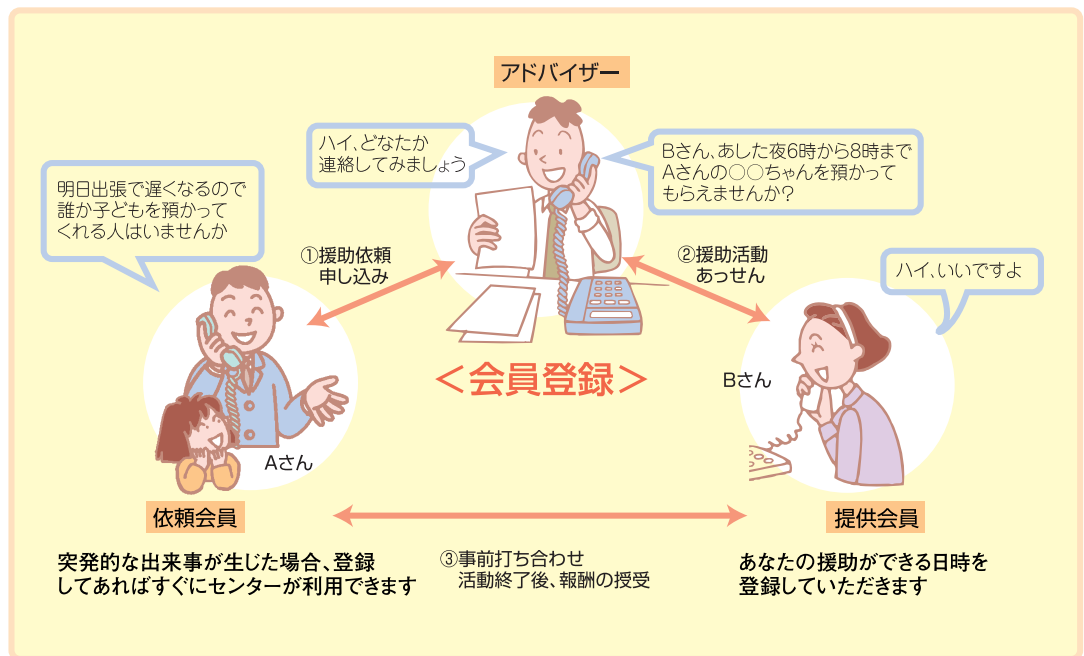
アドバイザー

ハイ、どなたか
連絡してみましょう

Bさん、あした夜6時から8時まで
Aさんの○○ちゃんを預かって
もらえませんか?

明日出張で遅くなるので
誰か子どもを預かって
くれる人はいませんか

①援助依頼
申し込み

②援助活動
あっせん

ハイ、いいですよ

＜会員登録＞

Bさん

Aさん

依頼会員

提供会員

突発的な出来事が生じた場合、登録
してあればすぐにセンターが利用できます

③事前打ち合わせ
活動終了後、報酬の授受

あなたの援助ができる日時を
登録していただきます